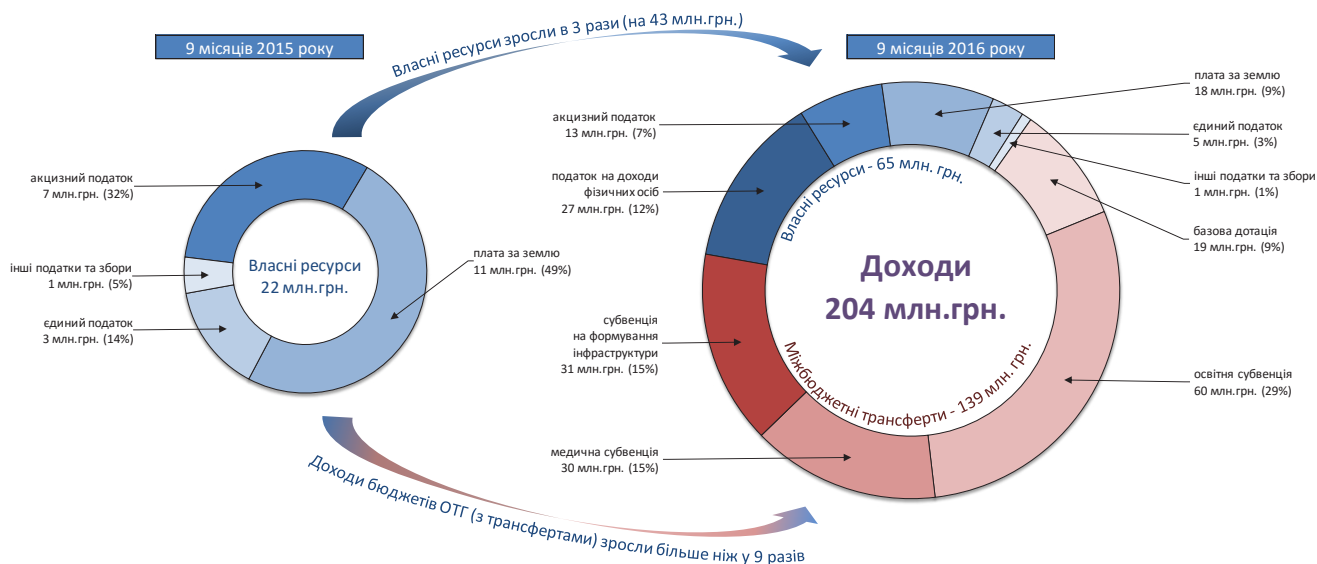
9 місяців 2015 року

Власні ресурси зросли в 3 рази (на 43 млн.грн.)

9 місяців 2016 року

акцизний податок
7 млн.грн. (32%)

інші податки та збори
1 млн.грн. (5%)

єдиний податок
3 млн.грн. (14%)

Власні ресурси
22 млн.грн.

плата за землю
11 млн.грн. (49%)

акцизний податок
13 млн.грн. (7%)

податок на доходи фізичних осіб
27 млн.грн. (12%)

субвенція на формування інфраструктури
31 млн.грн. (15%)

медична субвенція
30 млн.грн. (15%)

плата за землю
18 млн.грн. (9%)

єдиний податок
5 млн.грн. (3%)

інші податки та збори
1 млн.грн. (1%)

базова дотація
19 млн.грн. (9%)

освітня субвенція
60 млн.грн. (29%)

Власні ресурси - 65 млн. грн.

Доходи
204 млн.грн.

Міжбюджетні трансферти - 139 млн. грн.

Доходи бюджетів ОТГ (з трансфертами) зросли більше ніж у 9 разів